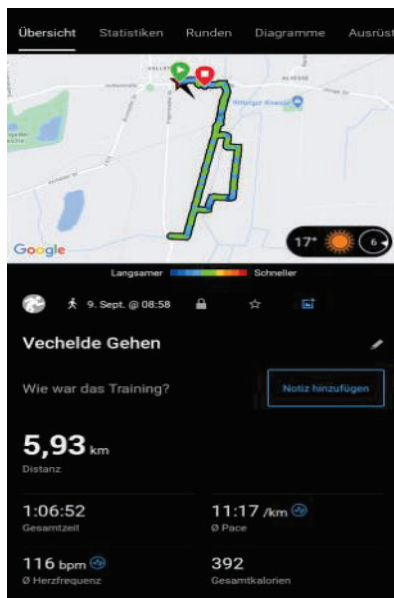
Übersicht Statistiken Runden Diagramme Ausrüst

Rittergut Alvesse

Google

17°

6

Langsamer Schneller

9. Sept. @ 08:58

Vechelde Gehen

Wie war das Training?

Notiz hinzufügen

5,93 km
Distanz

1:06:52
Gesamtzeit

11:17 /km
Ø Pace

116 bpm
Ø Herzfrequenz

392
Gesamtkalorien